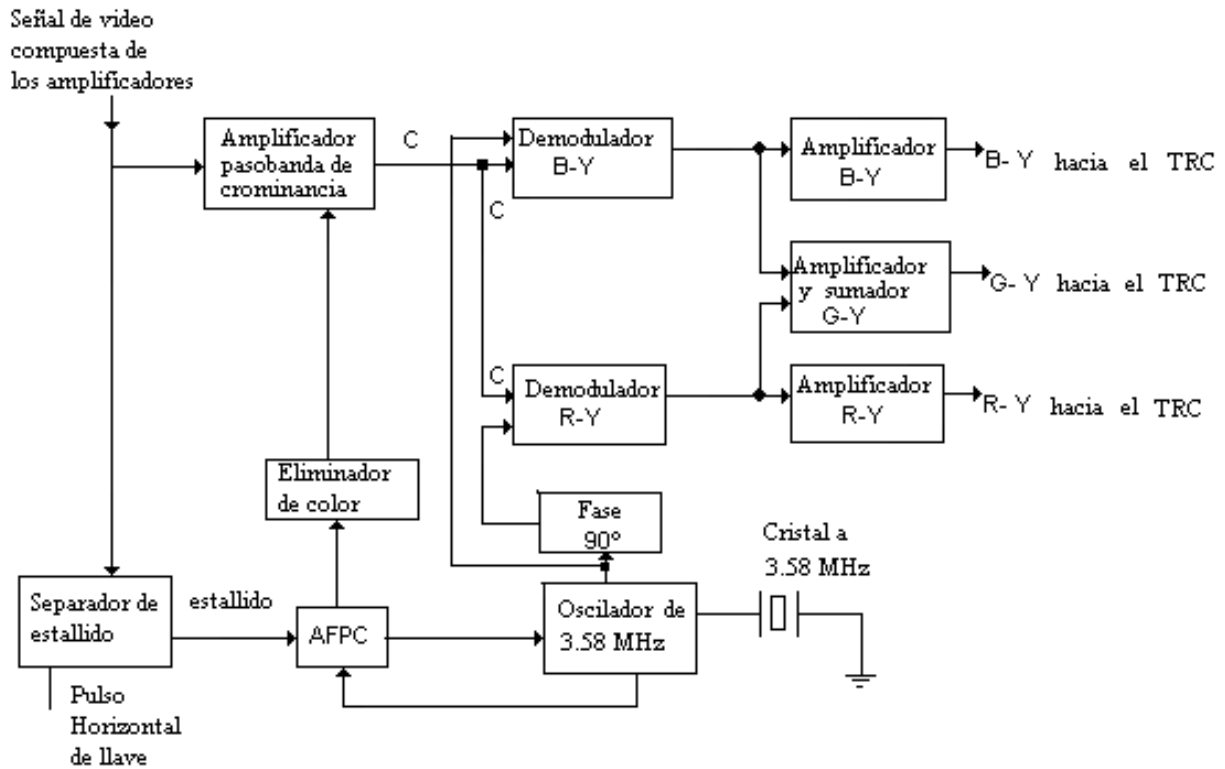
Señal de video compuesta de los amplificadores

Amplificador pasobanda de crominancia

C

Demodulador B-Y

Amplificador B-Y

B- Y hacia el TRC

C

Amplificador y sumador G-Y

G- Y hacia el TRC

C

Demodulador R-Y

Amplificador R-Y

R- Y hacia el TRC

Eliminador de color

Fase 90°

Cristal a 3.58 MHz

Separador de estallido

estallido

AFPC

Oscilador de 3.58 MHz

Pulso Horizontal de llave